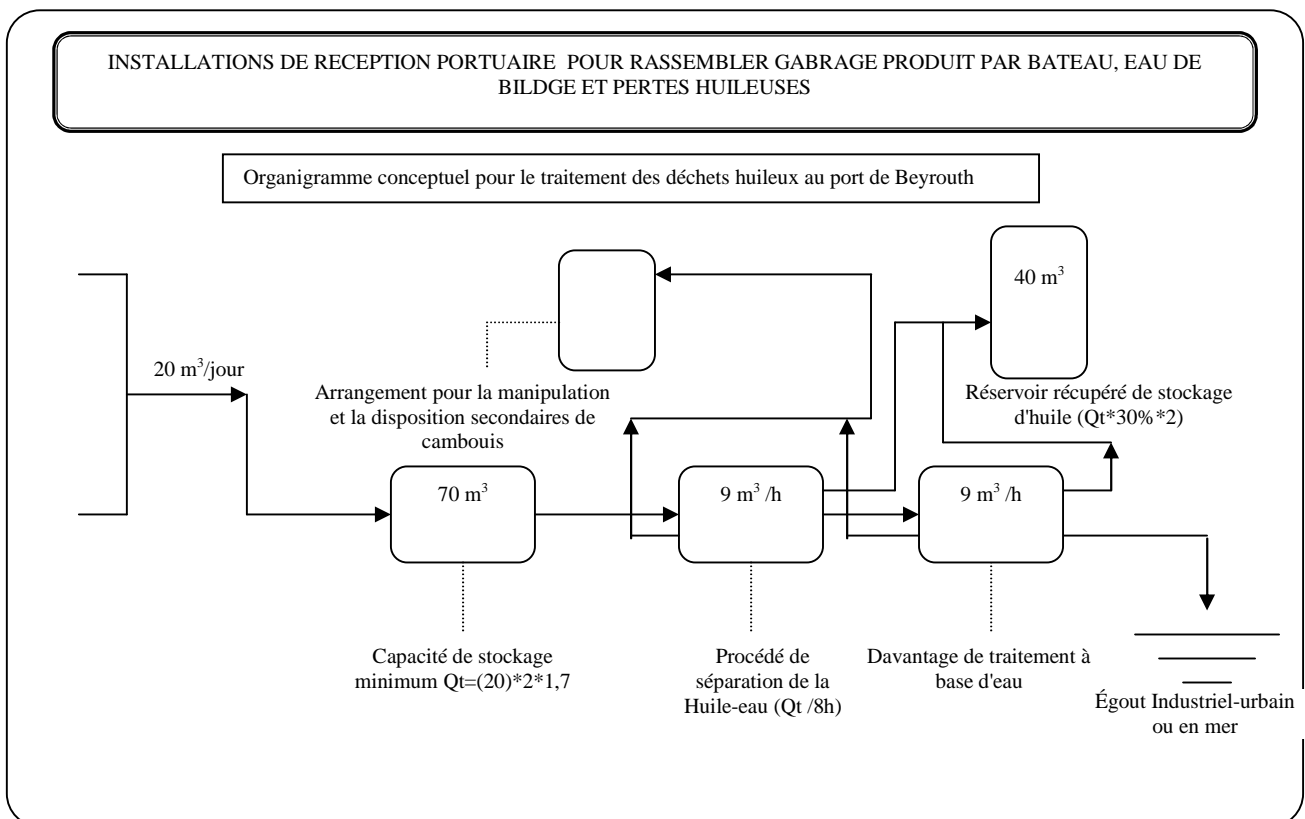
INSTALLATIONS DE RECEPTION PORTUAIRE POUR RASSEMBLER GABRAGE PRODUIT PAR BATEAU, EAU DE BILDGE ET PERTES HUILEUSES

Organigramme conceptuel pour le traitement des déchets huileux au port de Beyrouth

40 $m^3$

20 $m^3$/jour

Arrangement pour la manipulation et la disposition secondaires de cambouis

Réservoir récupéré de stockage d'huile (Qt*30%*2)

70 $m^3$

9 $m^3$ /h

9 $m^3$ /h

Capacité de stockage minimum Qt=(20)*2*1,7

Procédé de séparation de la Huile-eau (Qt /8h)

Davantage de traitement à base d'eau

Égout Industriel-urbain ou en mer